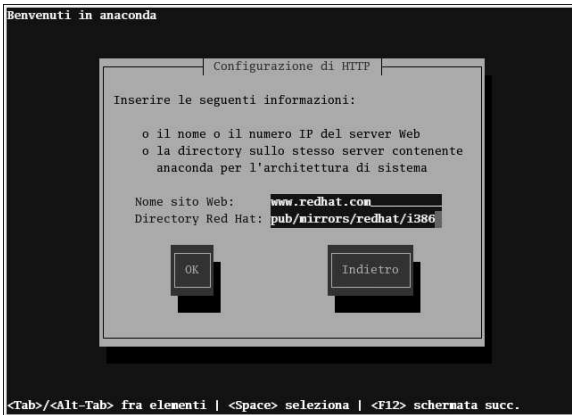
Benvenuti in anaconda

Configurazione di HTTP

Inserire le seguenti informazioni:

o il nome o il numero IP del server Web
o la directory sullo stesso server contenente anaconda per l'architettura di sistema

Nome sito Web: www.redhat.com
Directory Red Hat: pub/mirrors/redhat/i386

OK

Indietro

<Tab>/<Alt-Tab> fra elementi | <Space> seleziona | <F12> schermata succ.